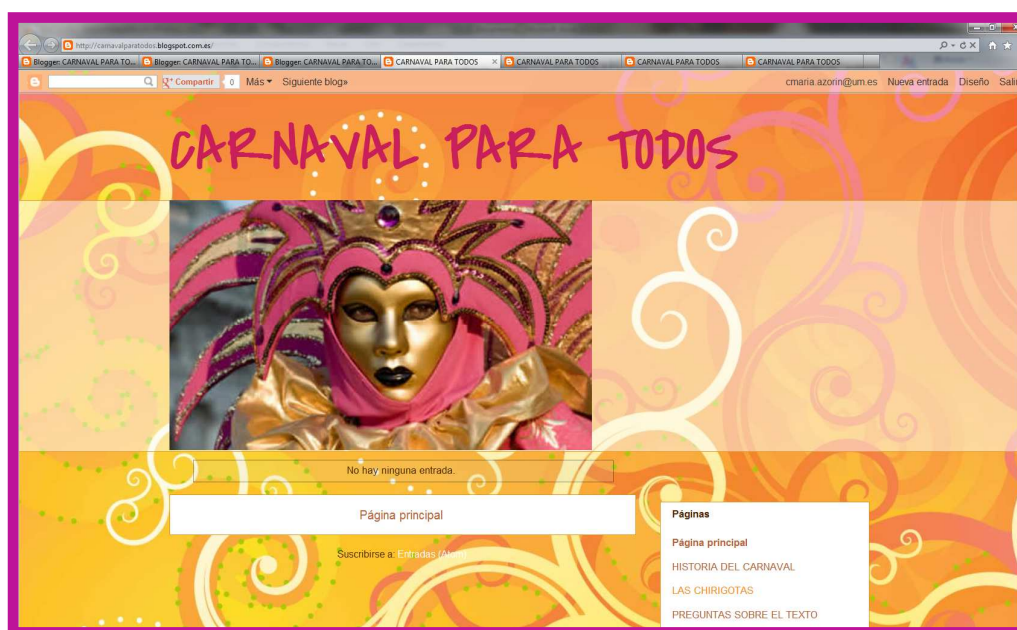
http://carnavalparatodos.blogspot.com.es/

Blogger: CARNAVAL PARA TO... Blogger: CARNAVAL PARA TO... Blogger: CARNAVAL PARA TO... CARNAVAL PARA TODOS CARNAVAL PARA TODOS CARNAVAL PARA TODOS CARNAVAL PARA TODOS

Compartir 0 Más Siguiente blog»

cmaria.azorin@um.es Nueva entrada Diseño Sali

CARNAVAL PARA TODOS

No hay ninguna entrada.

Página principal

Suscribirse a: Entradas (Atom)

Páginas

Página principal

HISTORIA DEL CARNAVAL

LAS CHIRIGOTAS

PREGUNTAS SOBRE EL TEXTO